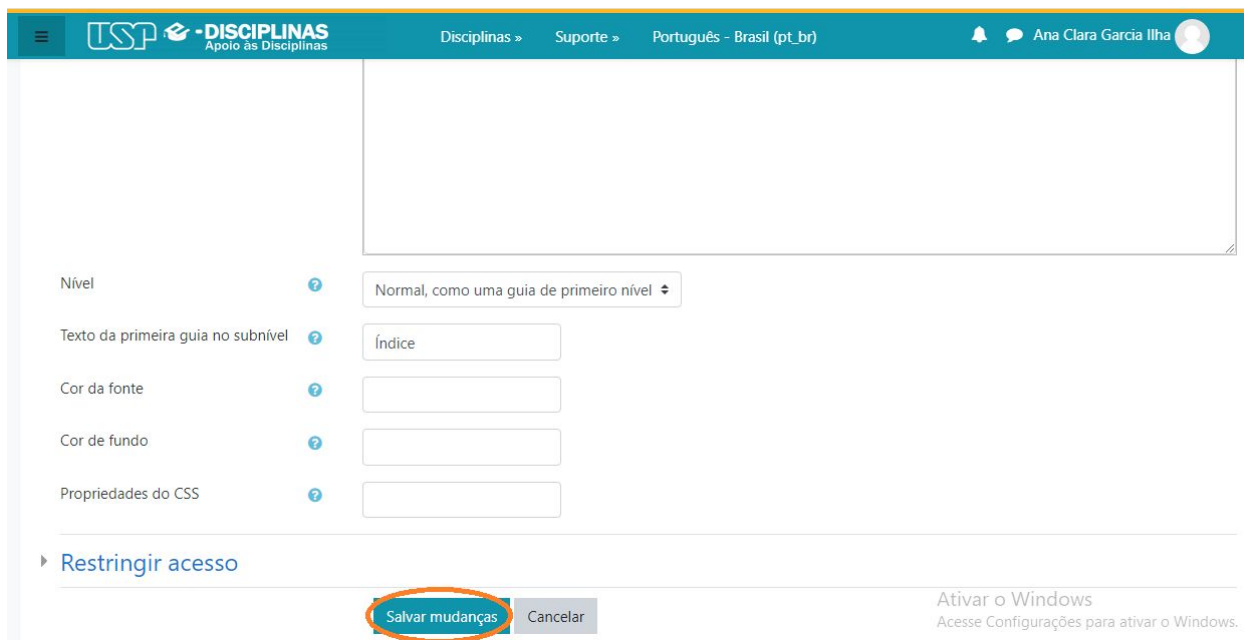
USP e-DISCIPLINAS
Apoio às Disciplinas

Disciplinas » Suporte » Português - Brasil (pt_br)

Ana Clara Garcia Ilha

Nível

Normal, como uma guia de primeiro nível

Texto da primeira guia no subnível

Índice

Cor da fonte

Cor de fundo

Propriedades do CSS

Restringir acesso

Salvar mudanças Cancelar

Ativar o Windows
Acesse Configurações para ativar o Windows.